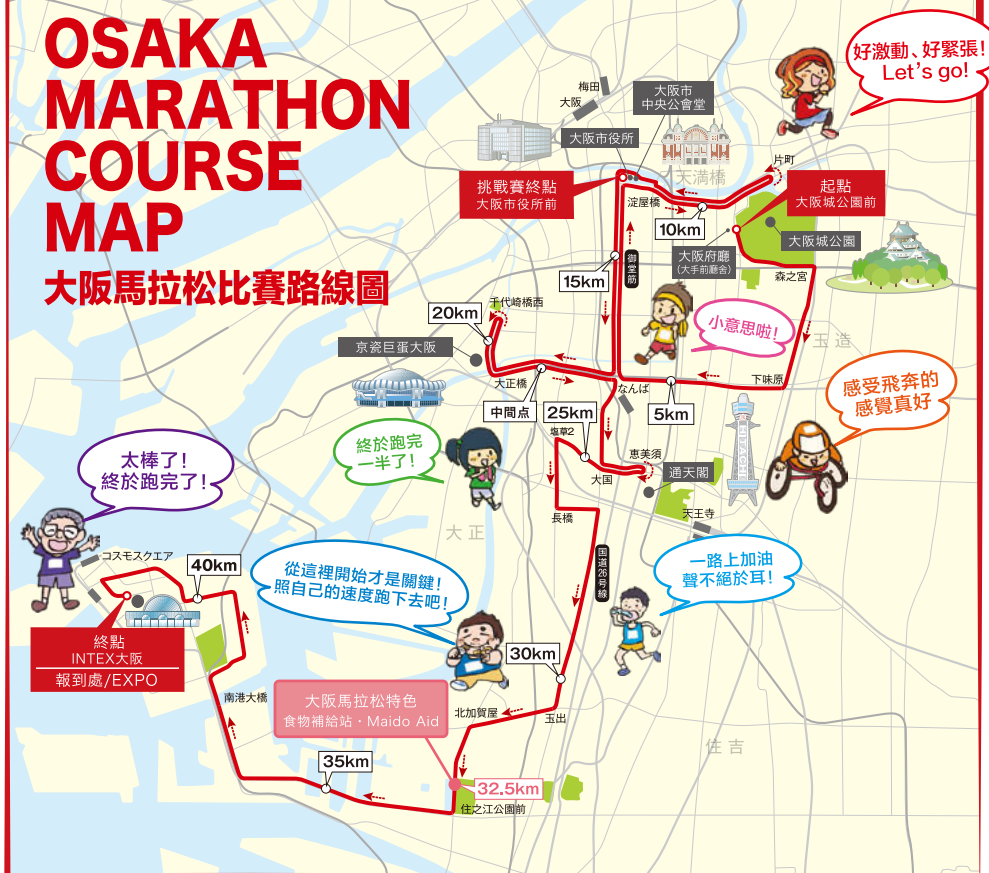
OSAKA MARATHON COURSE MAP
大阪馬拉松比賽路線圖

好激動、好緊張!
Let's go!

梅田
大阪
大阪市
中央公會堂
大阪市役所
挑戰賽終點
大阪市役所前
天満橋
片町
起點
大阪城公園前
淀屋橋
10km
大阪府廳
(大手前廳舍)
大阪城公園
森之宮
御堂筋
15km
千代崎橋西
20km
小意思啦!
玉造
京瓷巨蛋大阪
大正橋
なんば
下味原
中間点
25km
5km
感受飛奔的
感覺真好
塩草2
恵美須
終於跑完
一半了!
大国
通天閣
太棒了!
終於跑完了!
大正
長橋
天王寺
コスモスクエア
40km
國道26号線
一路上加油
聲不絕於耳!
從這裡開始才是關鍵!
照自己的速度跑下去吧!
終點
INTEX大阪
報到處/EXPO
30km
南港大橋
大阪馬拉松特色
食物補給站・Maido Aid
北加賀屋
玉出
住吉
35km
32.5km
住之江公園前